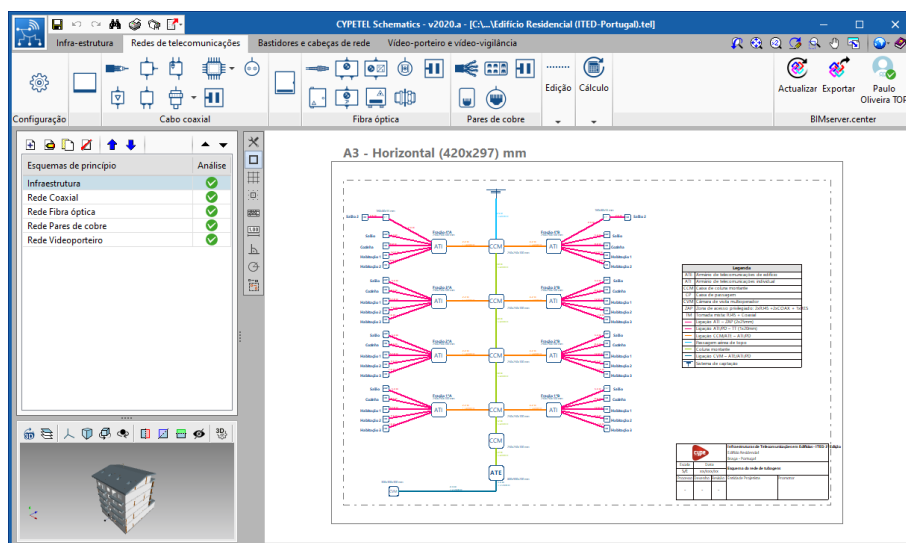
CYPETEL Schematics - v2020.a - [C:\...\Edifício Residencial (ITED-Portugal).tel]

Infra-estrutura | Redes de telecomunicações | Bastidores e cabeças de rede | Vídeo-porteiro e vídeo-vigilância

Configuração | Cabo coaxial | Fibra óptica | Pares de cobre | Edição | Cálculo

Atualizar | Exportar | Paulo Oliveira TOP

BIMserver.center

| Esquemas de princípio | Análise |
|---|---|
| Infraestrutura | |
| Rede Coaxial | |
| Rede Fibra óptica | |
| Rede Pares de cobre | |
| Rede Videoporteiro | |

A3 - Horizontal (420x297) mm

ATI
CCM
ATE

Legenda
ATI
CCM
CP
CVM
ZAP
TM
ATE

Infraestrutura de Telecomunicações em Edifício - ITED 2 - Edifício
Edifício Residencial
Esquema da rede de tubagem